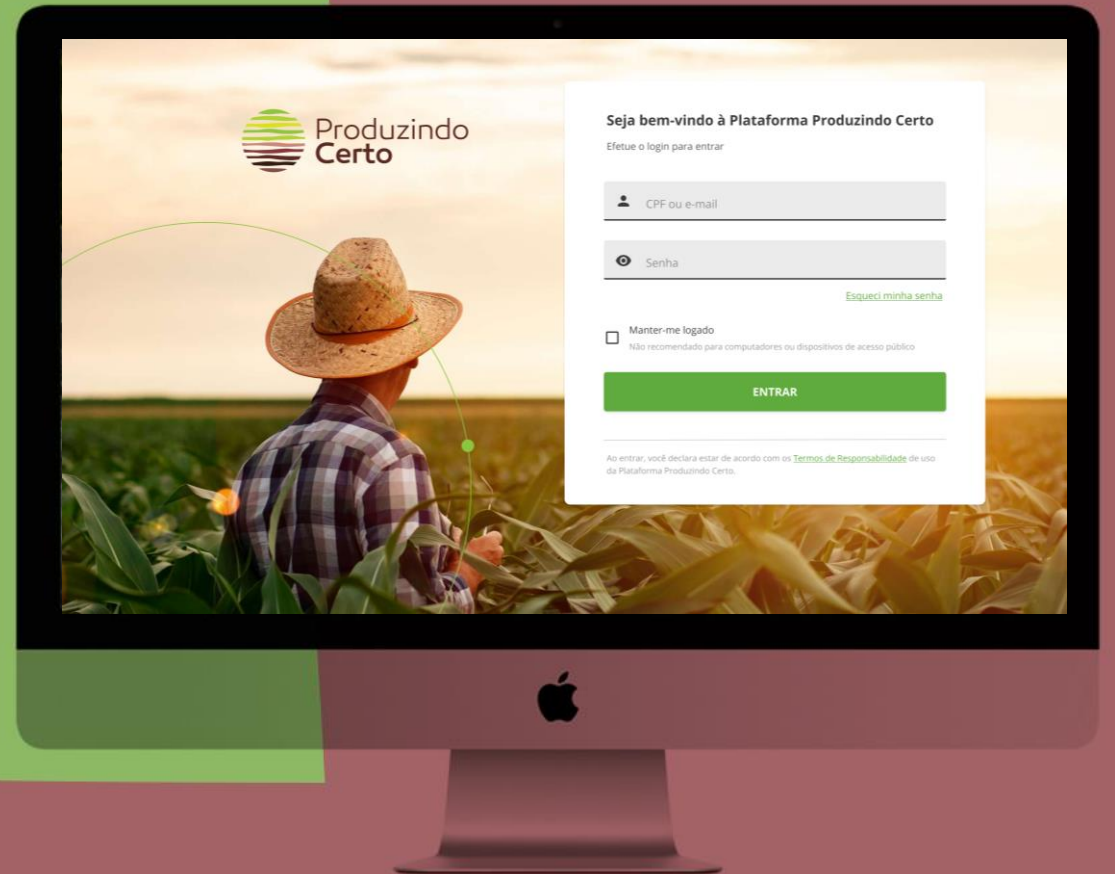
Produzindo Certo

Seja bem-vindo à Plataforma Produzindo Certo

Efetue o login para entrar

CPF ou e-mail

Senha

Esqueci minha senha

Manter-me logado

Não recomendado para computadores ou dispositivos de acesso público

ENTRAR

Ao entrar, você declara estar de acordo com os Termos de Responsabilidade de uso da Plataforma Produzindo Certo.